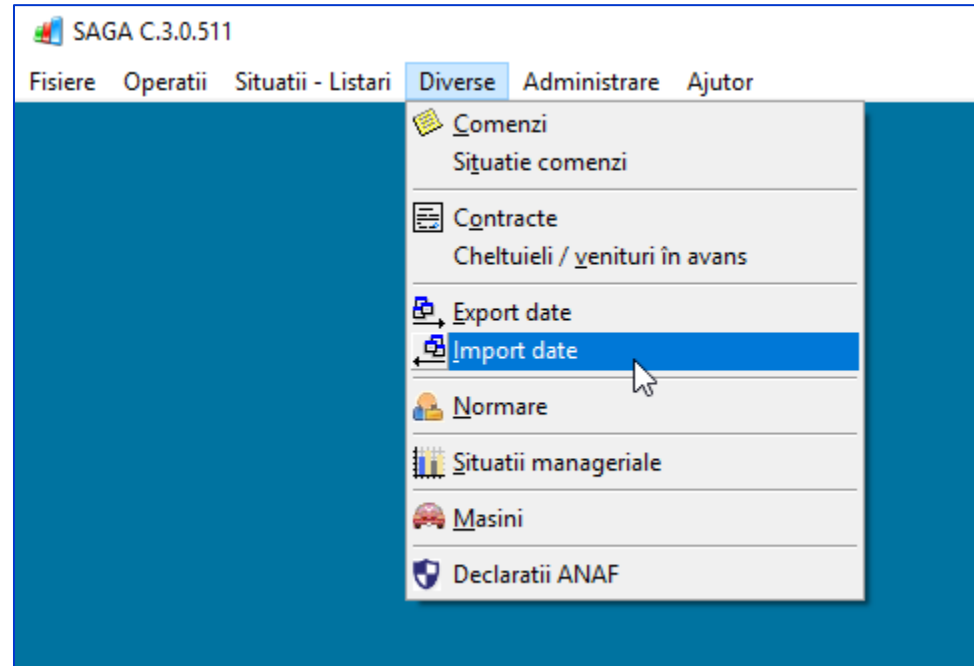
SAGA C.3.0.511

Fisiere Operatii Situatii - Listari Diverse Administrare Ajutor

Comenzi
Situatie comenzi
Contracte
Cheltuieli / venituri în avans
Export date
Import date
Normare
Situatii manageriale
Masini
Declaratii ANAF